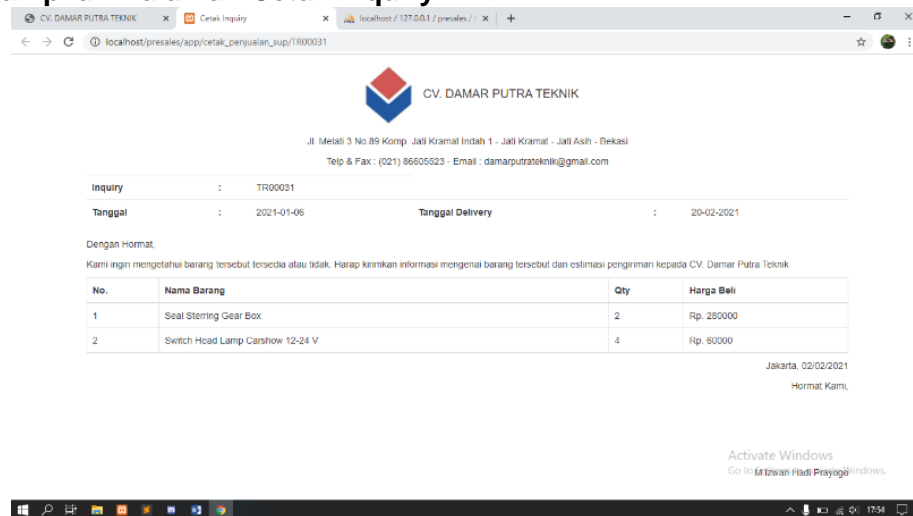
CV. DAMAR PUTRA TEKNIK × | Cetak Inquiry × | localhost / 127.0.0.1 / presales / × | +

localhost/presales/app/cetak_penjualan_sup/TR00031

CV. DAMAR PUTRA TEKNIK

Jl. Melati 3 No.89 Komp. Jati Kramat Indah 1 - Jati Kramat - Jati Asih - Bekasi

Telp & Fax : (021) 86605523 - Email : damarputrateknik@gmail.com

Inquiry : TR00031

Tanggal : 2021-01-06 Tanggal Delivery : 20-02-2021

Dengan Hormat,

Kami ingin mengetahui barang tersebut tersedia atau tidak. Harap kirimkan informasi mengenai barang tersebut dan estimasi pengiriman kepada CV. Damar Putra Teknik

| No. | Nama Barang | Qty | Harga Beli |
|---|---|---|---|
| 1 | Seal Sterring Gear Box | 2 | Rp. 280000 |
| 2 | Switch Head Lamp Carshow 12-24 V | 4 | Rp. 60000 |

Jakarta, 02/02/2021

Hormat Kami,

Activate Windows
Go to Settings to activate Windows.

Mizwan Hadi Prayogo

17:54